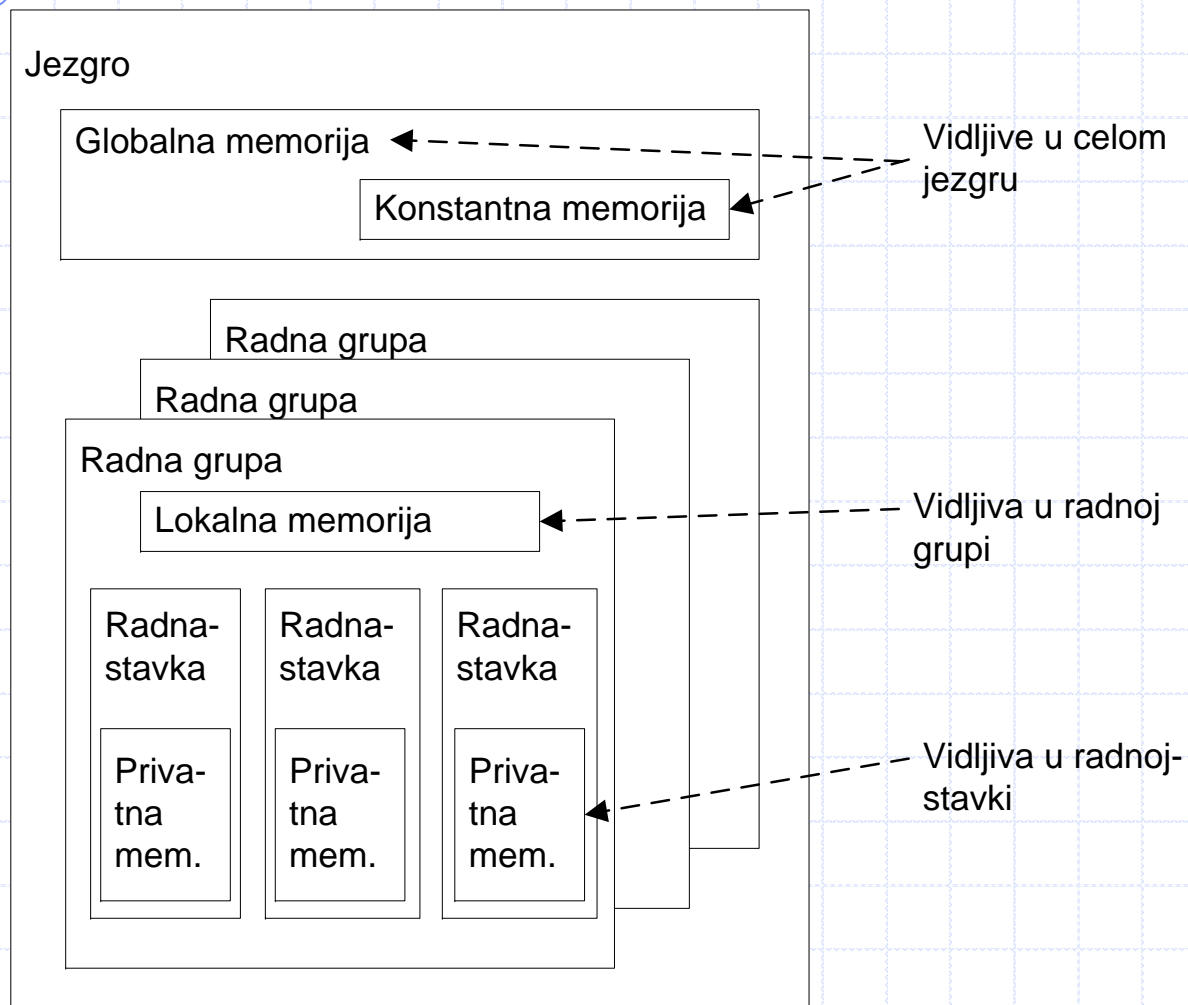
Jezgro

Globalna memorija

Konstantna memorija

Vidljive u celom jezgru

Radna grupa

Radna grupa

Radna grupa

Lokalna memorija

Vidljiva u radnoj grupi

Radna-stavka

Radna-stavka

Radna-stavka

Privatna mem.

Privatna mem.

Privatna mem.

Vidljiva u radnoj-stavki